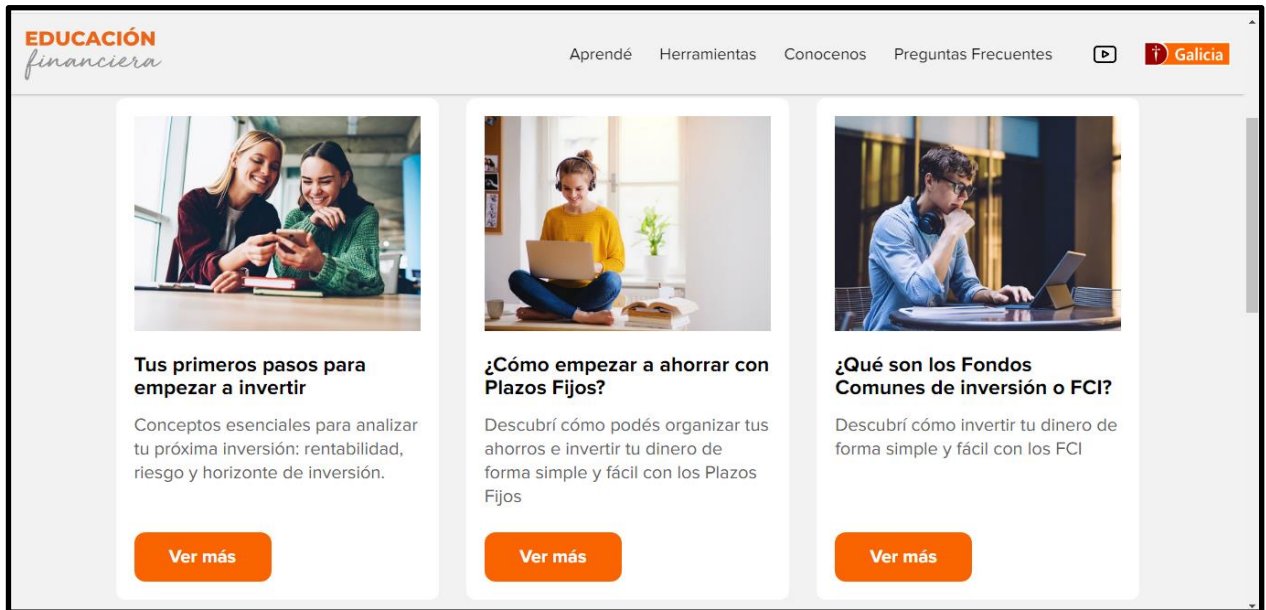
EDUCACIÓN
financiera

Aprendé Herramientas Conocenos Preguntas Frecuentes

Galicia

Tus primeros pasos para empezar a invertir

Conceptos esenciales para analizar tu próxima inversión: rentabilidad, riesgo y horizonte de inversión.

Ver más

¿Cómo empezar a ahorrar con Plazos Fijos?

Descubrí cómo podés organizar tus ahorros e invertir tu dinero de forma simple y fácil con los Plazos Fijos

Ver más

¿Qué son los Fondos Comunes de inversión o FCI?

Descubrí cómo invertir tu dinero de forma simple y fácil con los FCI

Ver más